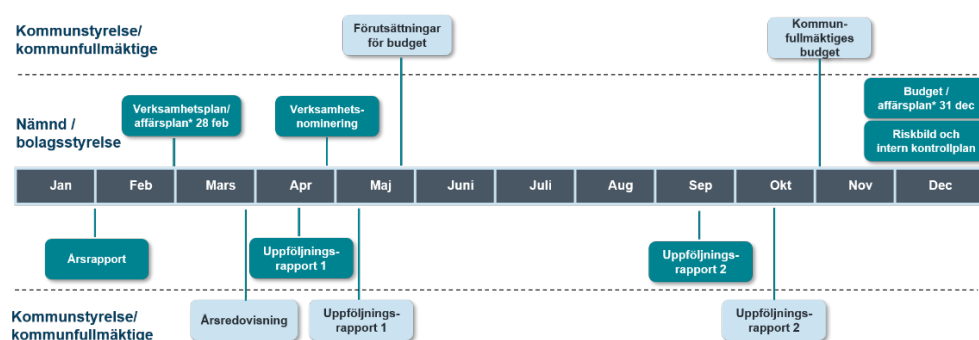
Kommunstyrelse/ kommunfullmäktige

Förutsättningar för budget

Kommun-fullmäktiges budget

Nämnd / bolagsstyrelse

Verksamhetsplan/ affärsplan* 28 feb

Verksamhets-nominering

Budget / affärsplan* 31 dec

Riskbild och intern kontrollplan

| Jan | Feb | Mars | Apr | Maj | Juni | Juli | Aug | Sep | Okt | Nov | Dec |
|---|---|---|---|---|---|---|---|---|---|---|---|

Årsrapport

Uppföljnings-rapport 1

Uppföljnings-rapport 2

Kommunstyrelse/ kommunfullmäktige

Årsredovisning

Uppföljnings-rapport 1

Uppföljnings-rapport 2